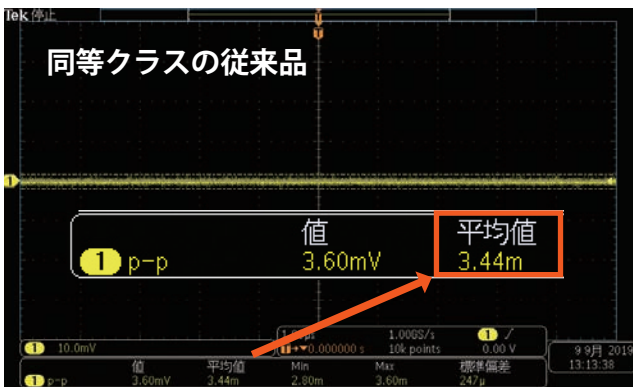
Tek 停止

同等クラスの従来品

| | 値 | 平均値 |
|---|---|---|
| 1 p-p | 3.60mV | 3.44m |

1 10.0mV

1.000S/s
10k points

▼0.000000 s

1 /
0.00 V

9 9月 2019
13:13:38

| | 値 | 平均値 | Min | Max | 標準偏差 |
|---|---|---|---|---|---|
| 1 p-p | 3.60mV | 3.44m | 2.80m | 3.60m | 247μ |